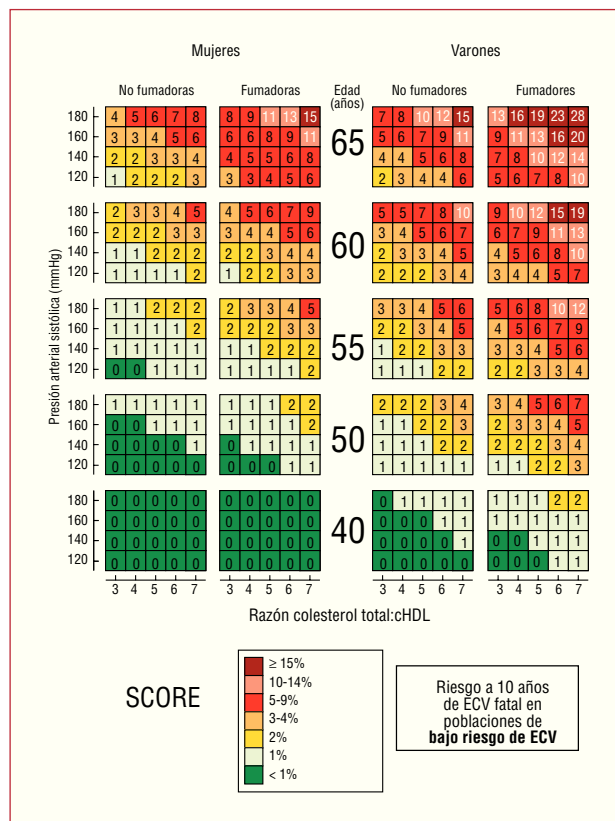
Mujeres

Varones

No fumadoras

Fumadoras

Edad (años)

No fumadores

Fumadores

Presión arterial sistólica (mmHg)

| | 3 | 4 | 5 | 6 | 7 |
|---|---|---|---|---|---|

**65**

| PAS | No fumadoras | Fumadoras | No fumadores | Fumadores |
|---|---|---|---|---|
| 180 | 4 5 6 7 8 | 8 9 11 13 15 | 7 8 10 12 15 | 13 16 19 23 28 |
| 160 | 3 3 4 5 6 | 6 6 8 9 11 | 5 6 7 9 11 | 9 11 13 16 20 |
| 140 | 2 2 3 3 4 | 4 5 5 6 8 | 4 4 5 6 8 | 7 8 10 12 14 |
| 120 | 1 2 2 2 3 | 3 3 4 5 6 | 2 3 4 4 6 | 5 5 7 8 10 |

**60**

| PAS | No fumadoras | Fumadoras | No fumadores | Fumadores |
|---|---|---|---|---|
| 180 | 2 3 3 4 5 | 4 5 6 7 9 | 5 5 7 8 10 | 9 10 12 15 19 |
| 160 | 2 2 2 3 3 | 3 4 4 5 6 | 3 4 5 6 7 | 6 7 9 11 13 |
| 140 | 1 1 2 2 2 | 2 2 3 4 4 | 2 3 3 4 5 | 4 5 6 8 9 |
| 120 | 1 1 1 1 2 | 1 2 2 3 3 | 2 2 2 3 4 | 3 3 4 5 7 |

**55**

| PAS | No fumadoras | Fumadoras | No fumadores | Fumadores |
|---|---|---|---|---|
| 180 | 1 1 2 2 2 | 2 3 3 4 5 | 3 3 4 5 6 | 5 6 8 10 12 |
| 160 | 1 1 1 1 2 | 2 2 2 3 3 | 2 2 3 4 5 | 4 5 6 7 9 |
| 140 | 1 1 1 1 1 | 1 1 2 2 2 | 1 2 2 3 3 | 3 3 4 5 6 |
| 120 | 0 0 1 1 1 | 1 1 1 1 2 | 1 1 1 2 2 | 2 2 3 3 4 |

**50**

| PAS | No fumadoras | Fumadoras | No fumadores | Fumadores |
|---|---|---|---|---|
| 180 | 1 1 1 1 1 | 1 1 1 2 2 | 2 2 2 3 4 | 3 4 5 6 7 |
| 160 | 0 0 1 1 1 | 1 1 1 1 2 | 1 1 2 2 3 | 2 3 3 4 5 |
| 140 | 0 0 0 0 1 | 0 1 1 1 1 | 1 1 1 2 2 | 2 2 2 3 4 |
| 120 | 0 0 0 0 0 | 0 0 0 1 1 | 1 1 1 1 1 | 1 1 2 2 3 |

**40**

| PAS | No fumadoras | Fumadoras | No fumadores | Fumadores |
|---|---|---|---|---|
| 180 | 0 0 0 0 0 | 0 0 0 0 0 | 0 1 1 1 1 | 1 1 1 2 2 |
| 160 | 0 0 0 0 0 | 0 0 0 0 0 | 0 0 0 1 1 | 1 1 1 1 1 |
| 140 | 0 0 0 0 0 | 0 0 0 0 0 | 0 0 0 0 1 | 0 0 1 1 1 |
| 120 | 0 0 0 0 0 | 0 0 0 0 0 | 0 0 0 0 0 | 0 0 0 1 1 |

3 4 5 6 7

Razón colesterol total:cHDL

SCORE

≥ 15%
10-14%
5-9%
3-4%
2%
1%
< 1%

Riesgo a 10 años de ECV fatal en poblaciones de **bajo riesgo de ECV**